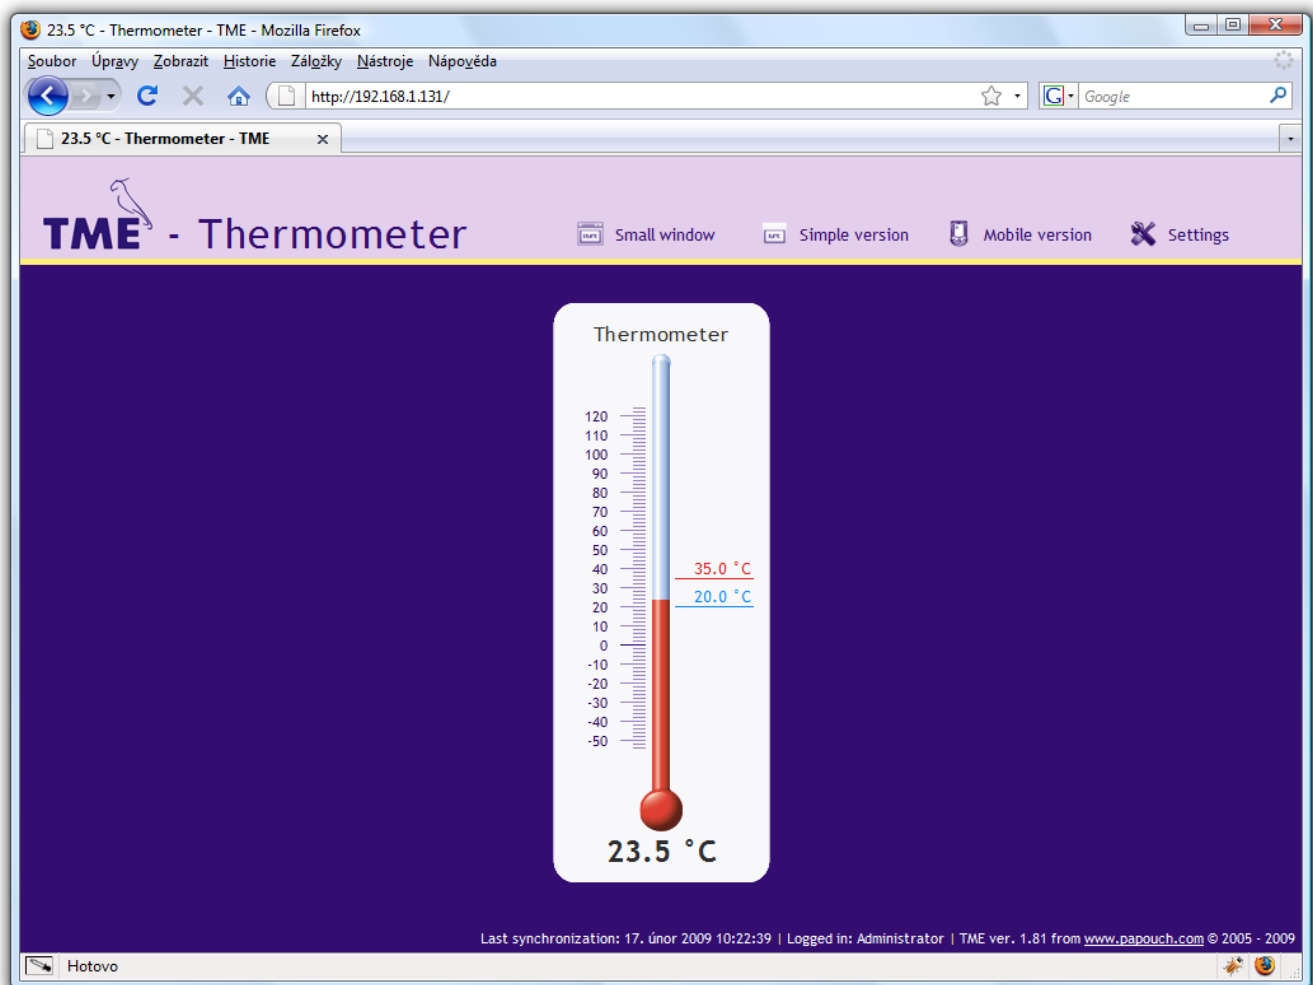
23.5 °C - Thermometer - TME - Mozilla Firefox

Soubor Úpravy Zobrazit Historie Záložky Nástroje Nápověda

http://192.168.1.131/

Google

23.5 °C - Thermometer - TME

TME - Thermometer

Small window Simple version Mobile version Settings

Thermometer

120
110
100
90
80
70
60
50
40
30
20
10
0
-10
-20
-30
-40
-50

35.0 °C
20.0 °C

23.5 °C

Last synchronization: 17. únor 2009 10:22:39 | Logged in: Administrator | TME ver. 1.81 from www.papouch.com © 2005 - 2009

Hotovo